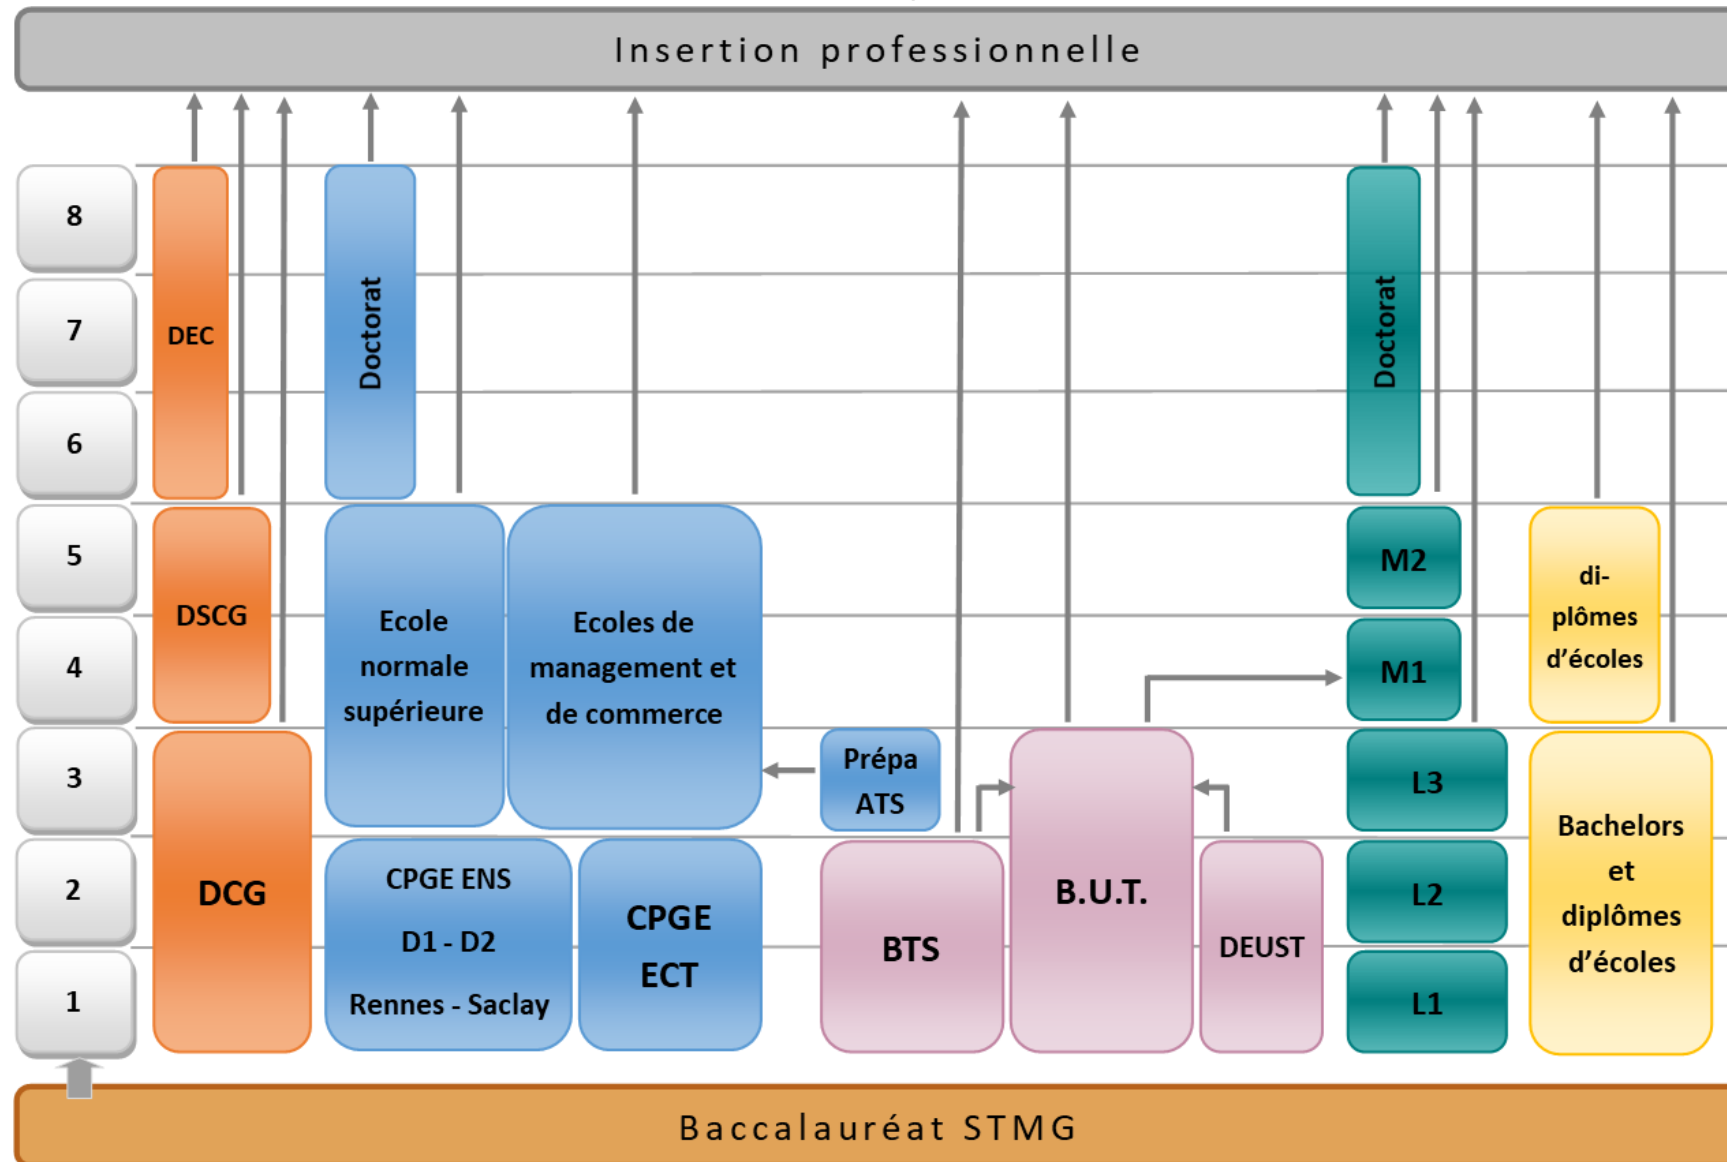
Insertion professionnelle

8
7
6
5
4
3
2
1

DEC

DSCG

DCG

Doctorat

Ecole normale supérieure

Ecoles de management et de commerce

CPGE ENS D1 - D2 Rennes - Saclay

CPGE ECT

Prépa ATS

BTS

B.U.T.

DEUST

Doctorat

M2

M1

L3

L2

L1

di-plômes d'écoles

Bachelors et diplômes d'écoles

Baccalauréat STMG